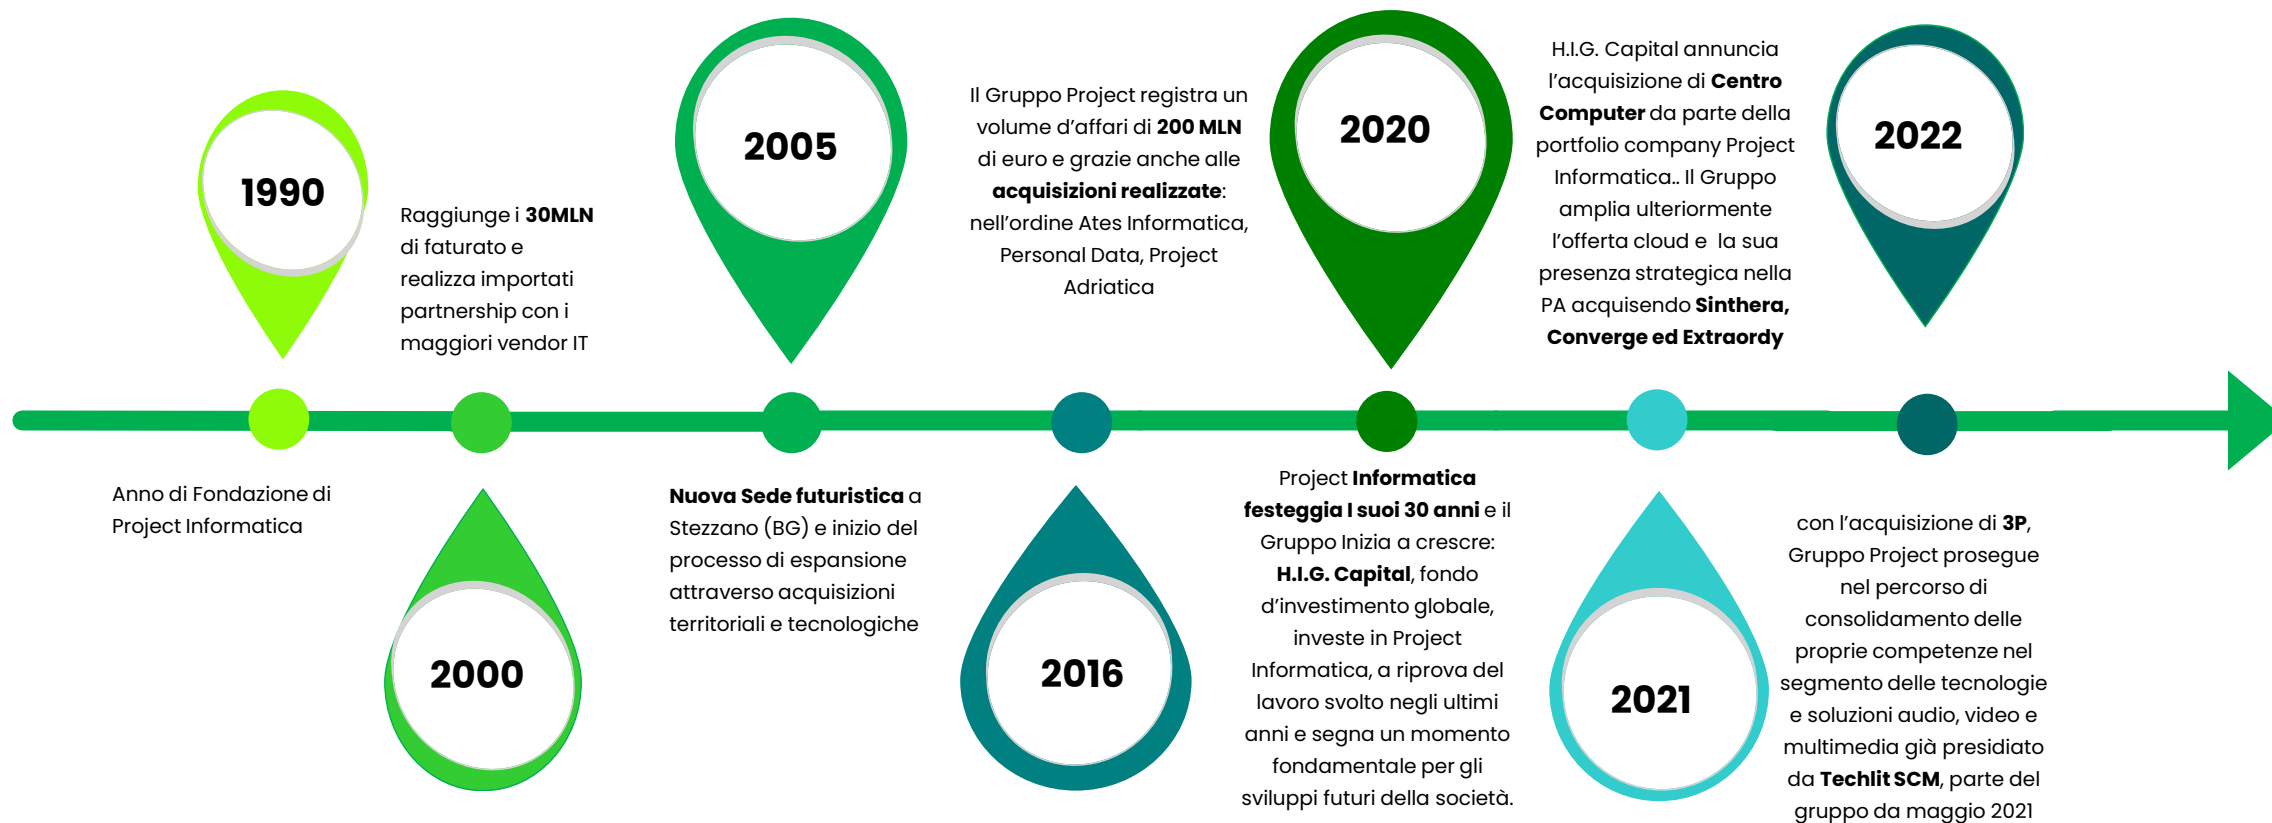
1990

Raggiunge i **30MLN** di faturato e realizza importati partnership con i maggiori vendor IT

2005

Il Gruppo Project registra un volume d'affari di **200 MLN** di euro e grazie anche alle **acquisizioni realizzate**: nell'ordine Ates Informatica, Personal Data, Project Adriatica

2020

H.I.G. Capital annuncia l'acquisizione di **Centro Computer** da parte della portfolio company Project Informatica.. Il Gruppo amplia ulteriormente l'offerta cloud e la sua presenza strategica nella PA acquisendo **Sinthera, Converge ed Extraordy**

2022

Anno di Fondazione di Project Informatica

2000

**Nuova Sede futuristica** a Stezzano (BG) e inizio del processo di espansione attraverso acquisizioni territoriali e tecnologiche

2016

Project **Informatica festeggia I suoi 30 anni** e il Gruppo Inizia a crescre: **H.I.G. Capital**, fondo d'investimento globale, investe in Project Informatica, a riprova del lavoro svolto negli ultimi anni e segna un momento fondamentale per gli sviluppi futuri della società.

2021

con l'acquisizione di **3P**, Gruppo Project prosegue nel percorso di consolidamento delle proprie competenze nel segmento delle tecnologie e soluzioni audio, video e multimedia già presidiato da **Techlit SCM**, parte del gruppo da maggio 2021